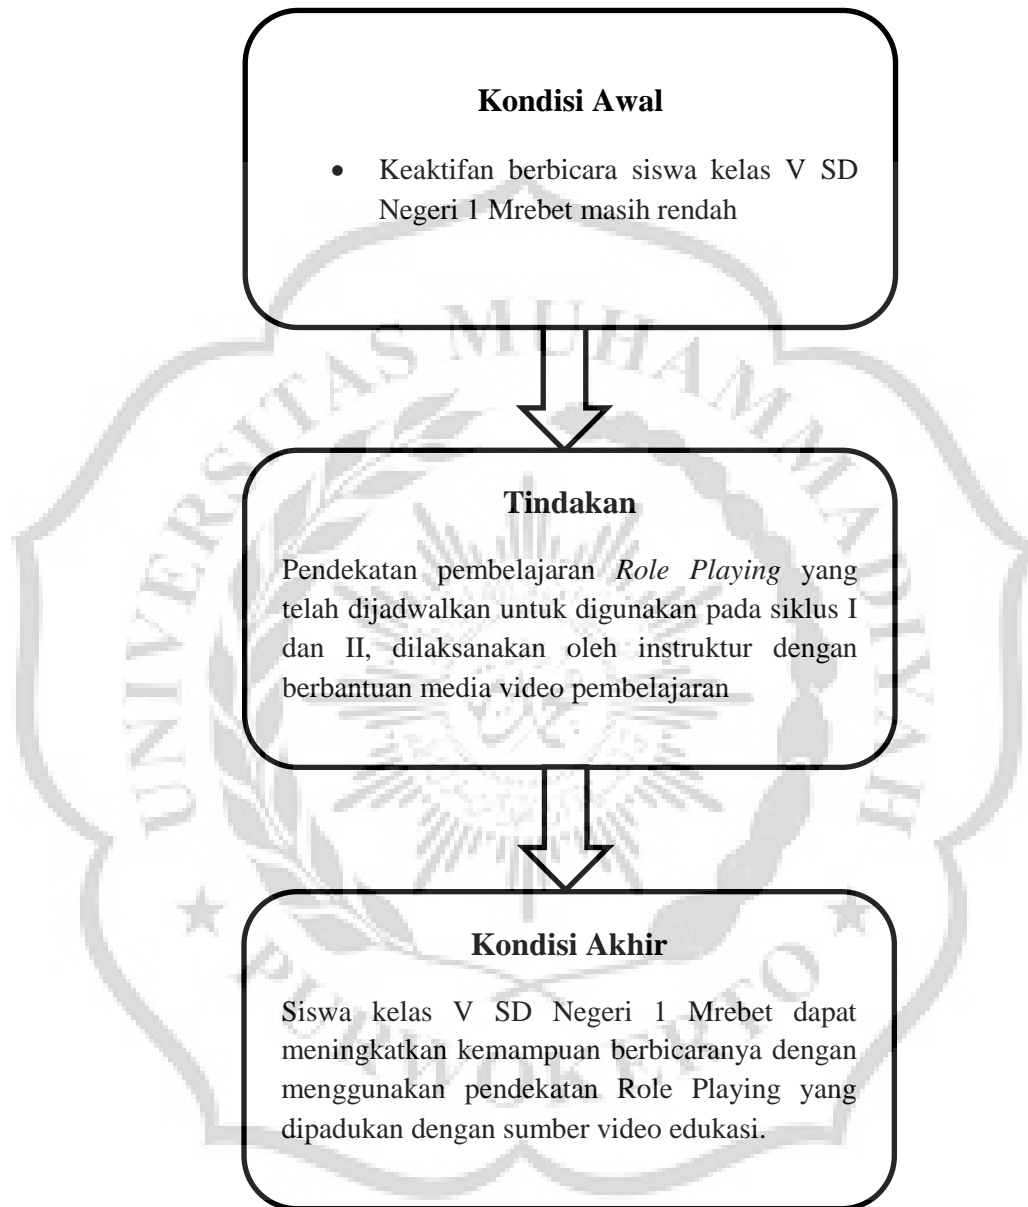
**Kondisi Awal**

• Keaktifan berbicara siswa kelas V SD Negeri 1 Mrebet masih rendah

**Tindakan**

Pendekatan pembelajaran *Role Playing* yang telah dijadwalkan untuk digunakan pada siklus I dan II, dilaksanakan oleh instruktur dengan berbantuan media video pembelajaran

**Kondisi Akhir**

Siswa kelas V SD Negeri 1 Mrebet dapat meningkatkan kemampuan berbicaranya dengan menggunakan pendekatan Role Playing yang dipadukan dengan sumber video edukasi.

UNIVERSITAS MUHAMMADIYAH PURWOKERTO